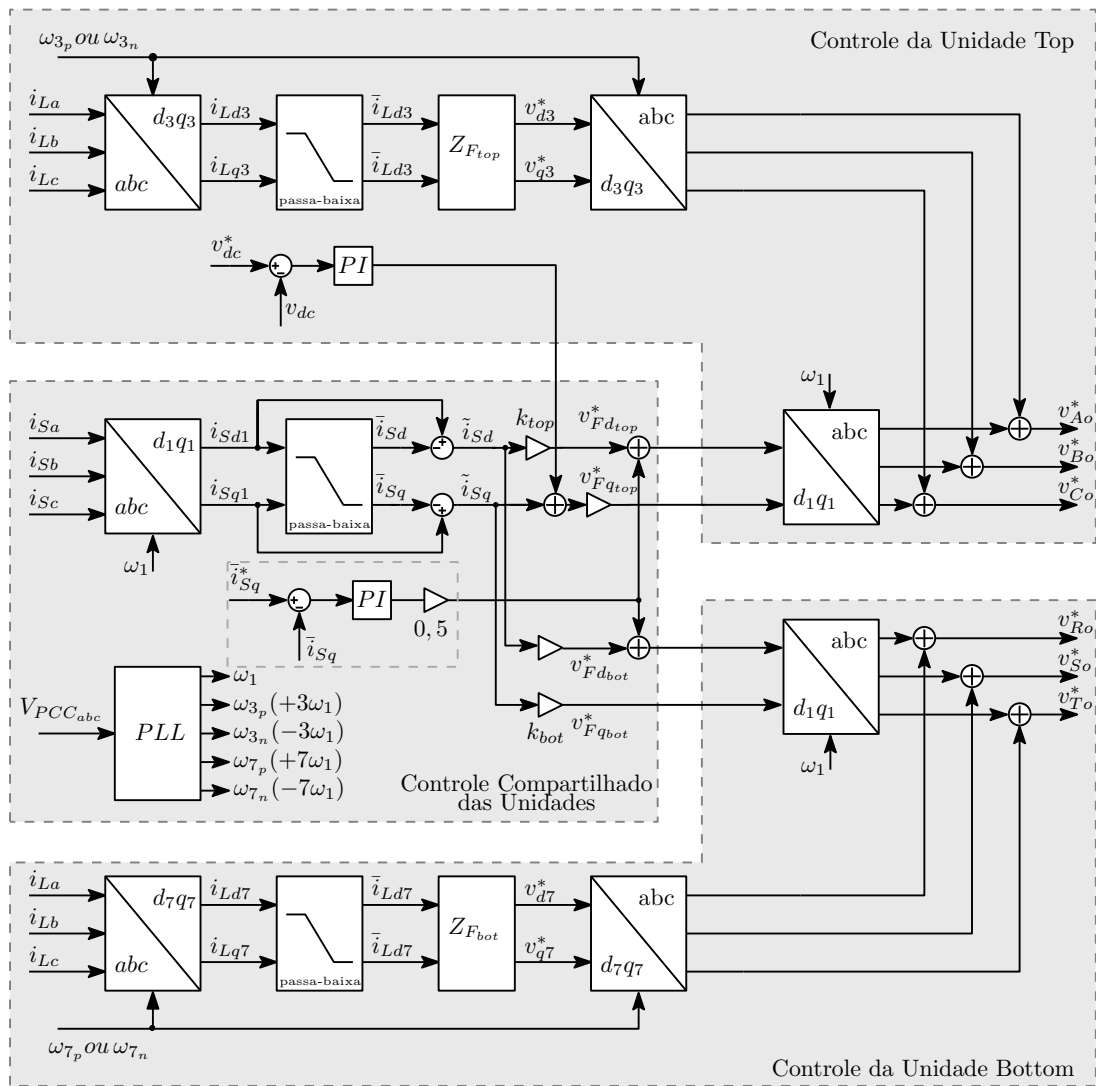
$\omega_{3_p} ou\, \omega_{3_n}$

Controle da Unidade Top

$i_{La}$
$i_{Lb}$
$i_{Lc}$
$d_3q_3$
$abc$
$i_{Ld3}$
$i_{Lq3}$
passa-baixa
$\bar{i}_{Ld3}$
$\bar{i}_{Ld3}$
$Z_{F_{top}}$
$v^*_{d3}$
$v^*_{q3}$
abc
$d_3q_3$

$v^*_{dc}$
+
-
$PI$
$v_{dc}$

$\omega_1$

$i_{Sa}$
$i_{Sb}$
$i_{Sc}$
$d_1q_1$
$abc$
$\omega_1$
$i_{Sd1}$
$i_{Sq1}$
passa-baixa
$\bar{i}_{Sd}$
$\bar{i}_{Sq}$
+
-
+
-
$\tilde{i}_{Sd}$
$\tilde{i}_{Sq}$
$k_{top}$
$v^*_{Fd_{top}}$
$v^*_{Fq_{top}}$
abc
$d_1q_1$
$v^*_{Ao}$
$v^*_{Bo}$
$v^*_{Co}$

$\bar{i}^*_{Sq}$
+
-
$PI$
$0,5$
$\bar{i}_{Sq}$

$v^*_{Fd_{bot}}$
$k_{bot}$
$v^*_{Fq_{bot}}$

abc
$d_1q_1$
$\omega_1$
$v^*_{Ro}$
$v^*_{So}$
$v^*_{To}$

$V_{PCC_{abc}}$
$PLL$
$\omega_1$
$\omega_{3_p}(+3\omega_1)$
$\omega_{3_n}(-3\omega_1)$
$\omega_{7_p}(+7\omega_1)$
$\omega_{7_n}(-7\omega_1)$

Controle Compartilhado das Unidades

$i_{La}$
$i_{Lb}$
$i_{Lc}$
$d_7q_7$
$abc$
$i_{Ld7}$
$i_{Lq7}$
passa-baixa
$\bar{i}_{Ld7}$
$\bar{i}_{Ld7}$
$Z_{F_{bot}}$
$v^*_{d7}$
$v^*_{q7}$
abc
$d_7q_7$

$\omega_{7_p} ou\, \omega_{7_n}$

Controle da Unidade Bottom